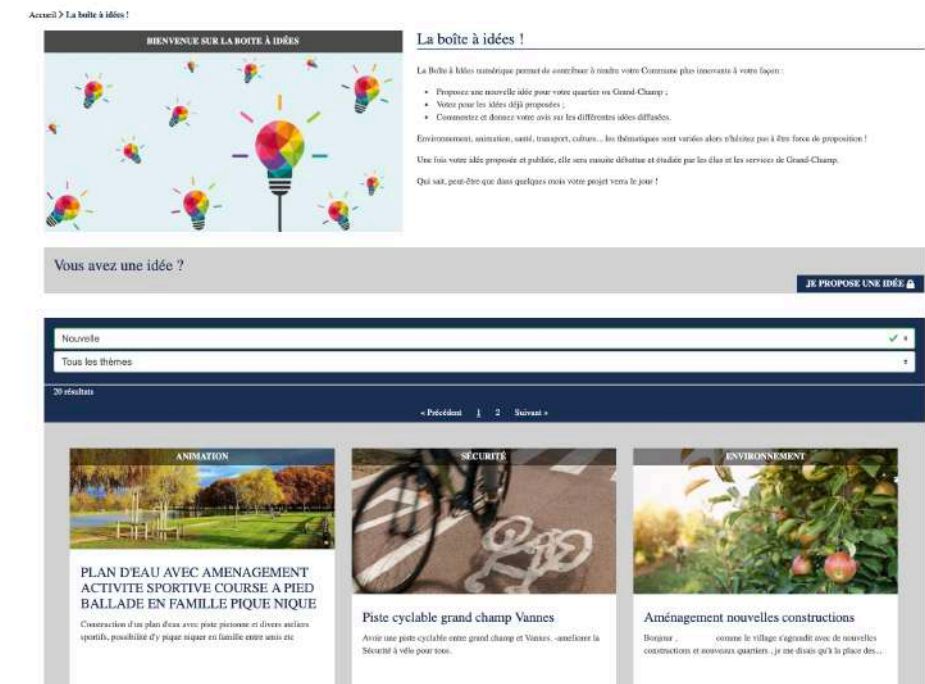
Accueil > La boîte à idées !

BIENVENUE SUR LA BOITE À IDÉES

La boîte à idées !

La Boîte à Idées numérique permet de contribuer à rendre votre Commune plus innovante à votre façon :

- Proposez une nouvelle idée pour votre quartier ou Grand-Champ ;
- Votez pour les idées déjà proposées ;
- Commentez et donnez votre avis sur les différentes idées diffusées.

Environnement, animation, santé, transport, culture... les thématiques sont variées alors n'hésitez pas à être force de proposition !

Une fois votre idée proposée et publiée, elle sera ensuite débattue et étudiée par les élus et les services de Grand-Champ.

Qui sait, peut-être que dans quelques mois votre projet verra le jour !

Vous avez une idée ?

JE PROPOSE UNE IDÉE

Nouvelle

Tous les thèmes

20 résultats

« Précédent 1 2 Suivant »

ANIMATION

PLAN D'EAU AVEC AMENAGEMENT ACTIVITE SPORTIVE COURSE A PIED BALLADE EN FAMILLE PIQUE NIQUE

Construction d'un plan d'eau avec piste pietonne et divers ateliers sportifs, possibilité d'y pique niquer en famille entre amis etc

SÉCURITÉ

Piste cyclable grand champ Vannes

Avoir une piste cyclable entre grand champ et Vannes. -ameliorer la Sécurité à vélo pour tous.

ENVIRONNEMENT

Aménagement nouvelles constructions

Bonjour , comme le village s'agrandit avec de nouvelles constructions et nouveaux quartiers , je me disais qu'à la place des...